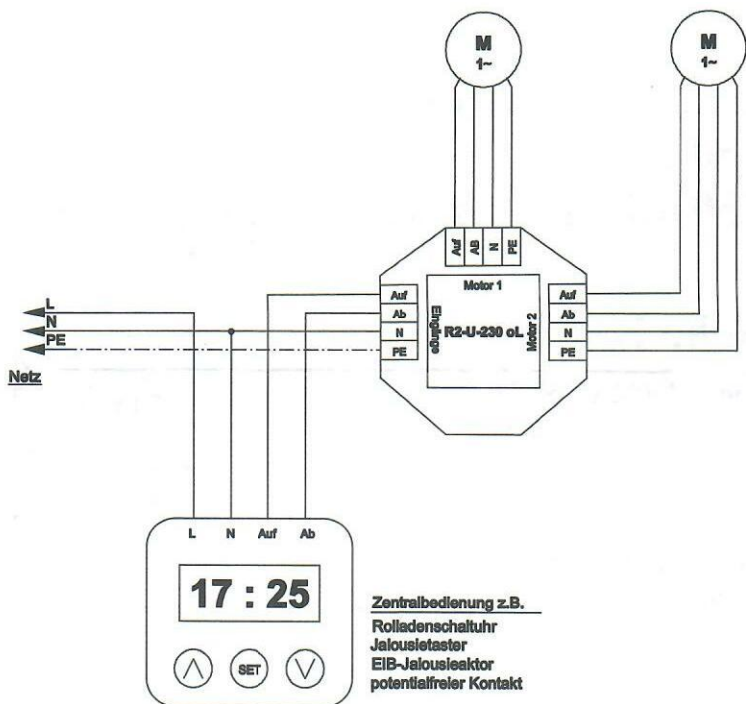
M
1~

M
1~

Auf
AB
N
PE

Motor 1

Auf
Ab
N
PE

Eingänge

R2-U-230 oL

Motor 2

Auf
Ab
N
PE

L
N
PE

Netz

L
N
Auf
Ab

17 : 25

SET

Zentralbedienung z.B.
Rolladenschaltuhr
Jalousietaster
EIB-Jalousieaktor
potentialfreier Kontakt